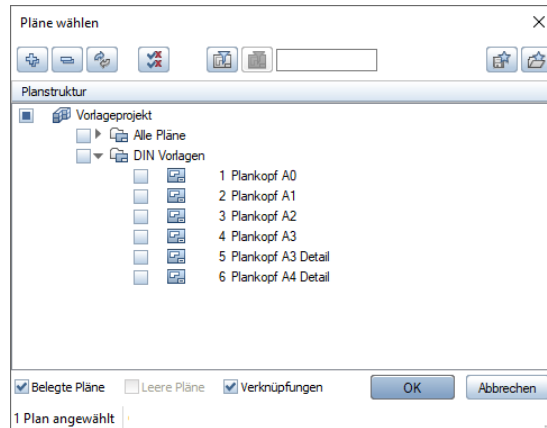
Pläne wählen

Planstruktur

Vorlageprojekt
Alle Pläne
DIN Vorlagen
1 Plankopf A0
2 Plankopf A1
3 Plankopf A2
4 Plankopf A3
5 Plankopf A3 Detail
6 Plankopf A4 Detail

Belegte Pläne
Leere Pläne
Verknüpfungen
OK
Abbrechen

1 Plan angewählt